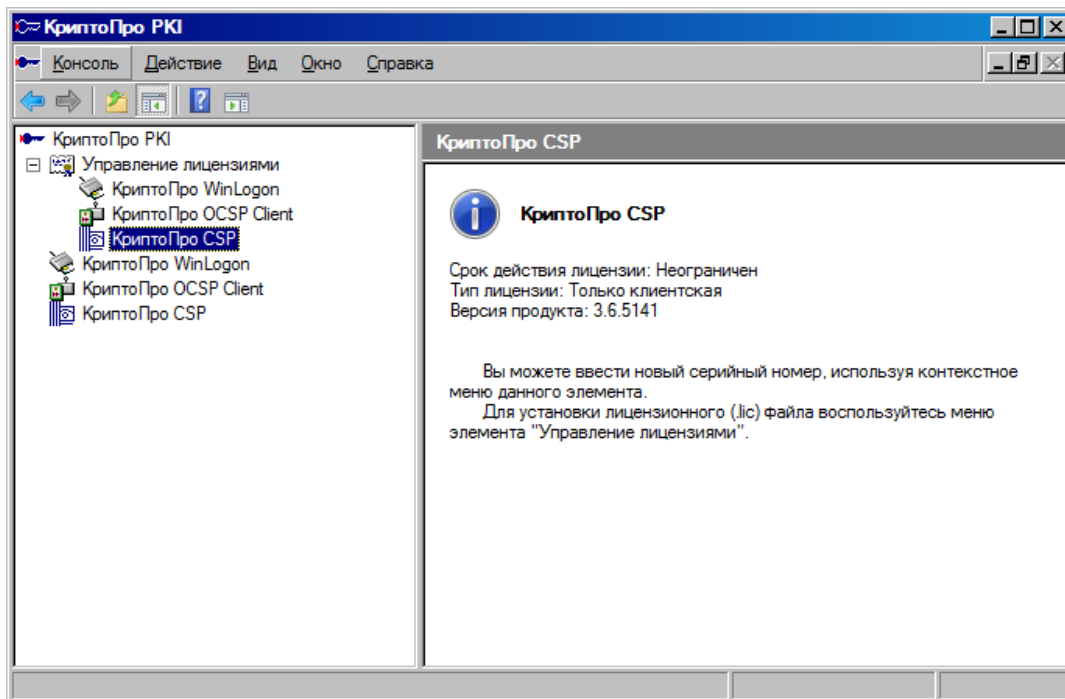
КриптоПро PKI

Консоль Действие Вид Окно Справка

КриптоПро PKI
Управление лицензиями
КриптоПро WinLogon
КриптоПро OCSP Client
КриптоПро CSP
КриптоПро WinLogon
КриптоПро OCSP Client
КриптоПро CSP

КриптоПро CSP

КриптоПро CSP

Срок действия лицензии: Неограничен
Тип лицензии: Только клиентская
Версия продукта: 3.6.5141

Вы можете ввести новый серийный номер, используя контекстное меню данного элемента.
Для установки лицензионного (.lic) файла воспользуйтесь меню элемента "Управление лицензиями".